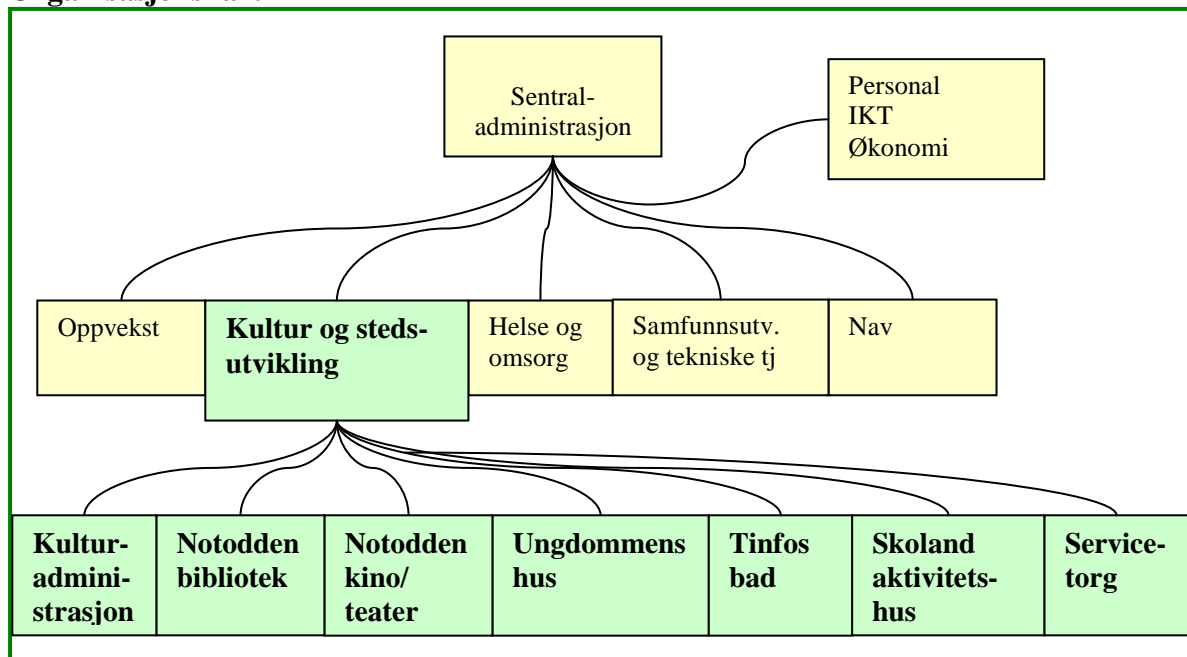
Sentral-
administrasjon

Personal
IKT
Økonomi

Oppvekst

Kultur og steds-
utvikling

Helse og omsorg

Samfunnsutv. og tekniske tj

Nav

Kultur-
admini-
strasjon

Notodden bibliotek

Notodden kino/
teater

Ungdommens hus

Tinfos bad

Skoland aktivitets-
hus

Service-
torg